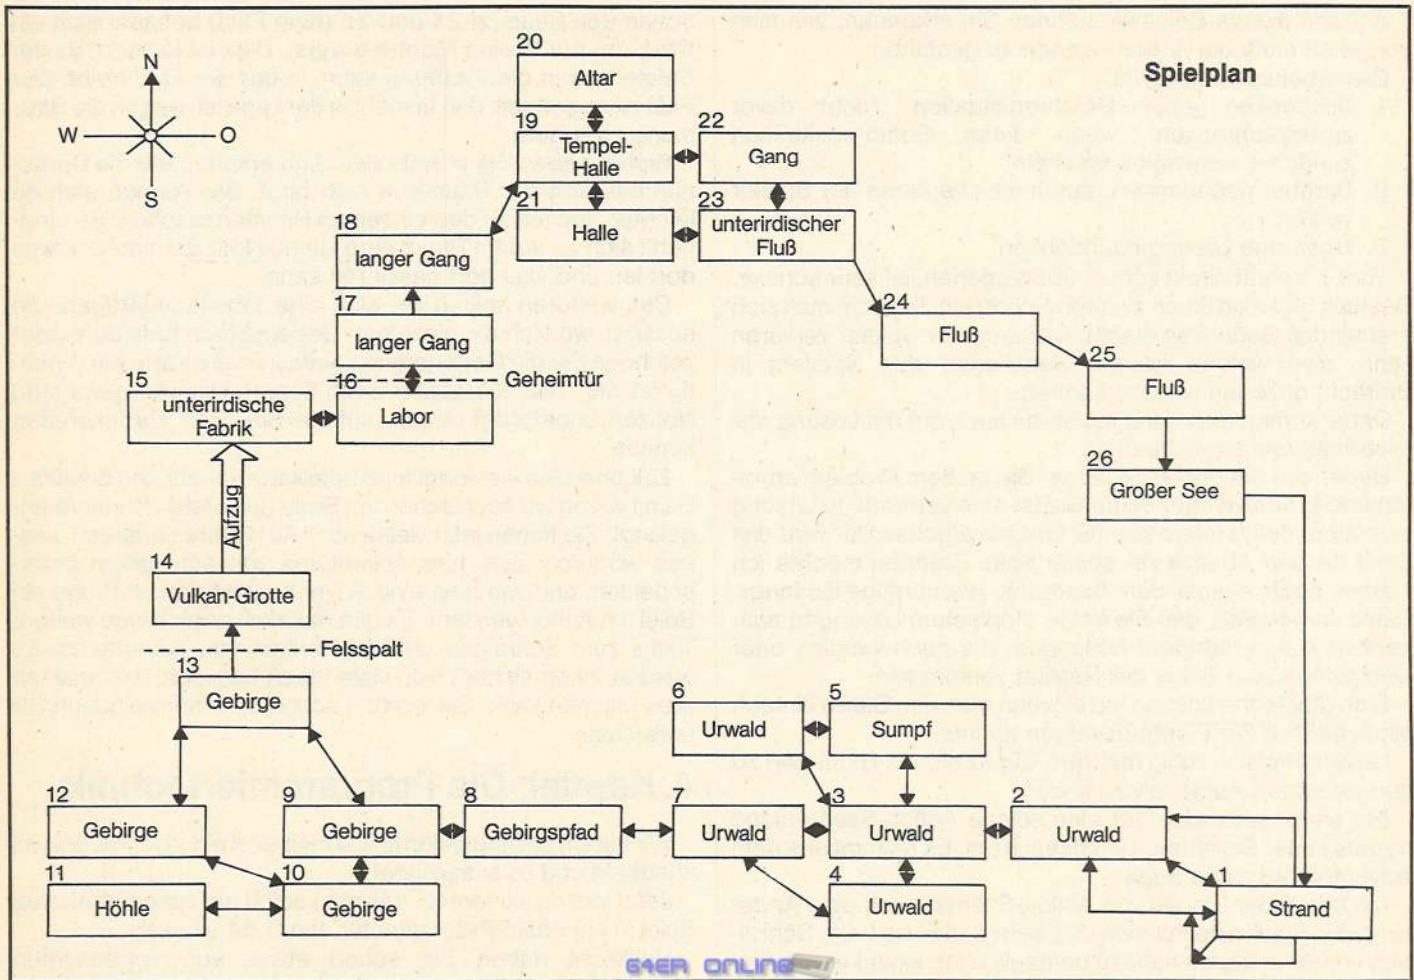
Spielplan

N
W
O
S

20 Altar
19 Tempel-Halle
22 Gang
21 Halle
23 unterirdischer Fluß
18 langer Gang
17 langer Gang
16 Labor
Geheimtür
15 unterirdische Fabrik
Aufzug
24 Fluß
25 Fluß
26 Großer See
14 Vulkan-Grotte
Felsspalt
13 Gebirge
6 Urwald
5 Sumpf
12 Gebirge
9 Gebirge
8 Gebirgspfad
7 Urwald
3 Urwald
2 Urwald
11 Höhle
10 Gebirge
4 Urwald
1 Strand

64ER ONLINE